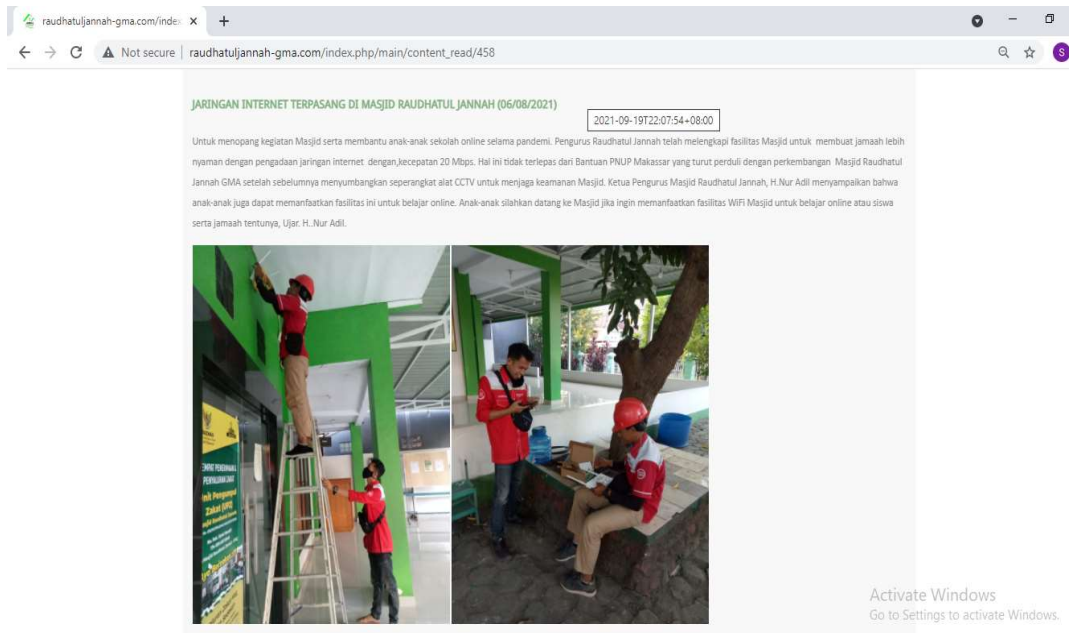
raudhatuljannah-gma.com/index ×

Not secure | raudhatuljannah-gma.com/index.php/main/content_read/458

S

JARINGAN INTERNET TERPASANG DI MASJID RAUDHATUL JANNAH (06/08/2021)

2021-09-19T22:07:54+08:00

Untuk menopang kegiatan Masjid serta membantu anak-anak sekolah online selama pandemi. Pengurus Raudhatul Jannah telah melengkapi fasilitas Masjid untuk membuat jamaah lebih nyaman dengan pengadaan jaringan internet dengan,kecepatan 20 Mbps. Hal ini tidak terlepas dari Bantuan PNUP Makassar yang turut perduli dengan perkembangan Masjid Raudhatul Jannah GMA setelah sebelumnya menyumbangkan seperangkat alat CCTV untuk menjaga keamanan Masjid. Ketua Pengurus Masjid Raudhatul Jannah, H.Nur Adil menyampaikan bahwa anak-anak juga dapat memanfaatkan fasilitas ini untuk belajar online. Anak-anak silahkan datang ke Masjid jika ingin memanfaatkan fasilitas WiFi Masjid untuk belajar online atau siswa serta jamaah tentunya, Ujar. H..Nur Adil.

Activate Windows
Go to Settings to activate Windows.